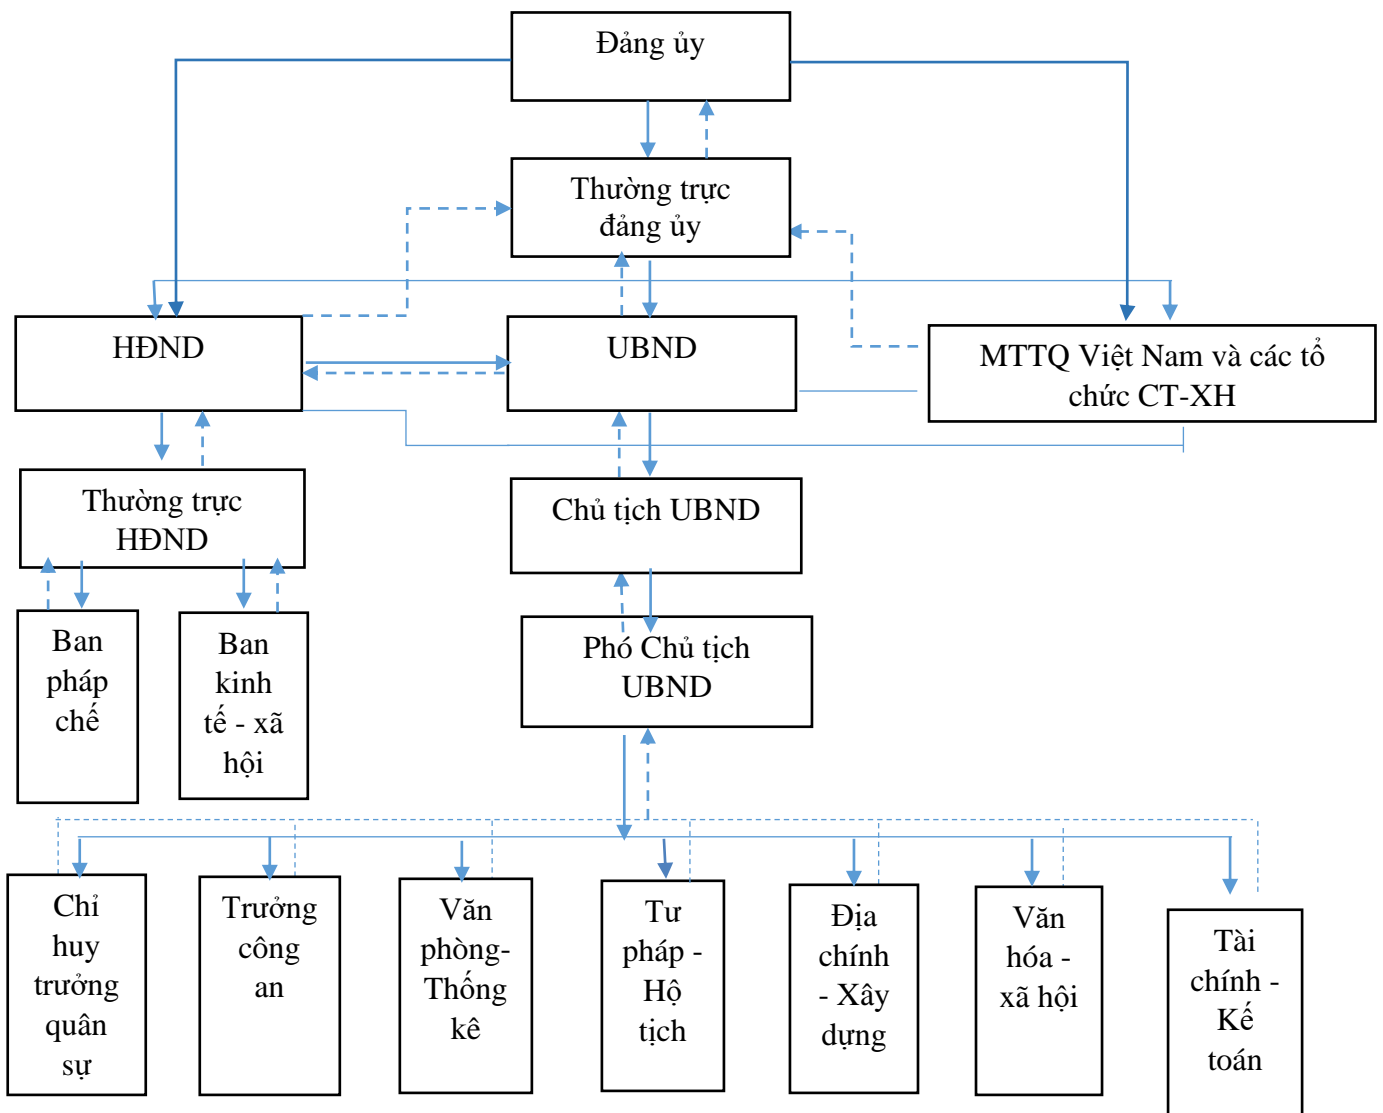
Đảng ủy

Thường trực đảng ủy

HĐND

UBND

MTTQ Việt Nam và các tổ chức CT-XH

Thường trực HĐND

Chủ tịch UBND

Ban pháp chế

Ban kinh tế - xã hội

Phó Chủ tịch UBND

Chỉ huy trưởng quân sự

Trưởng công an

Văn phòng-Thống kê

Tư pháp - Hộ tịch

Địa chính - Xây dựng

Văn hóa - xã hội

Tài chính - Kế toán